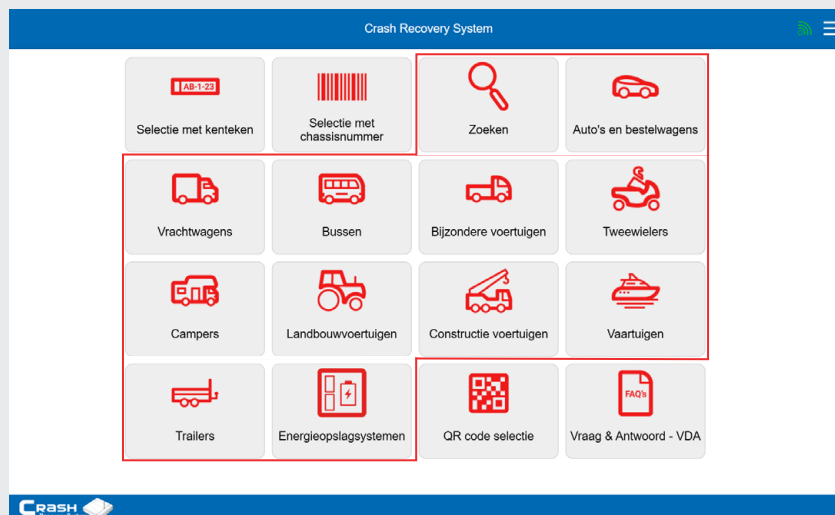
Crash Recovery System

AB-1-23

Selectie met kenteken

Selectie met chassisnummer

Zoeken

Auto's en bestelwagens

Vrachtwagens

Bussen

Bijzondere voertuigen

Tweewielers

Campers

Landbouwvoertuigen

Constructie voertuigen

Vaartuigen

Trailers

Energieopslagsystemen

QR code selectie

FAQ's

Vraag & Antwoord - VDA

CRASH